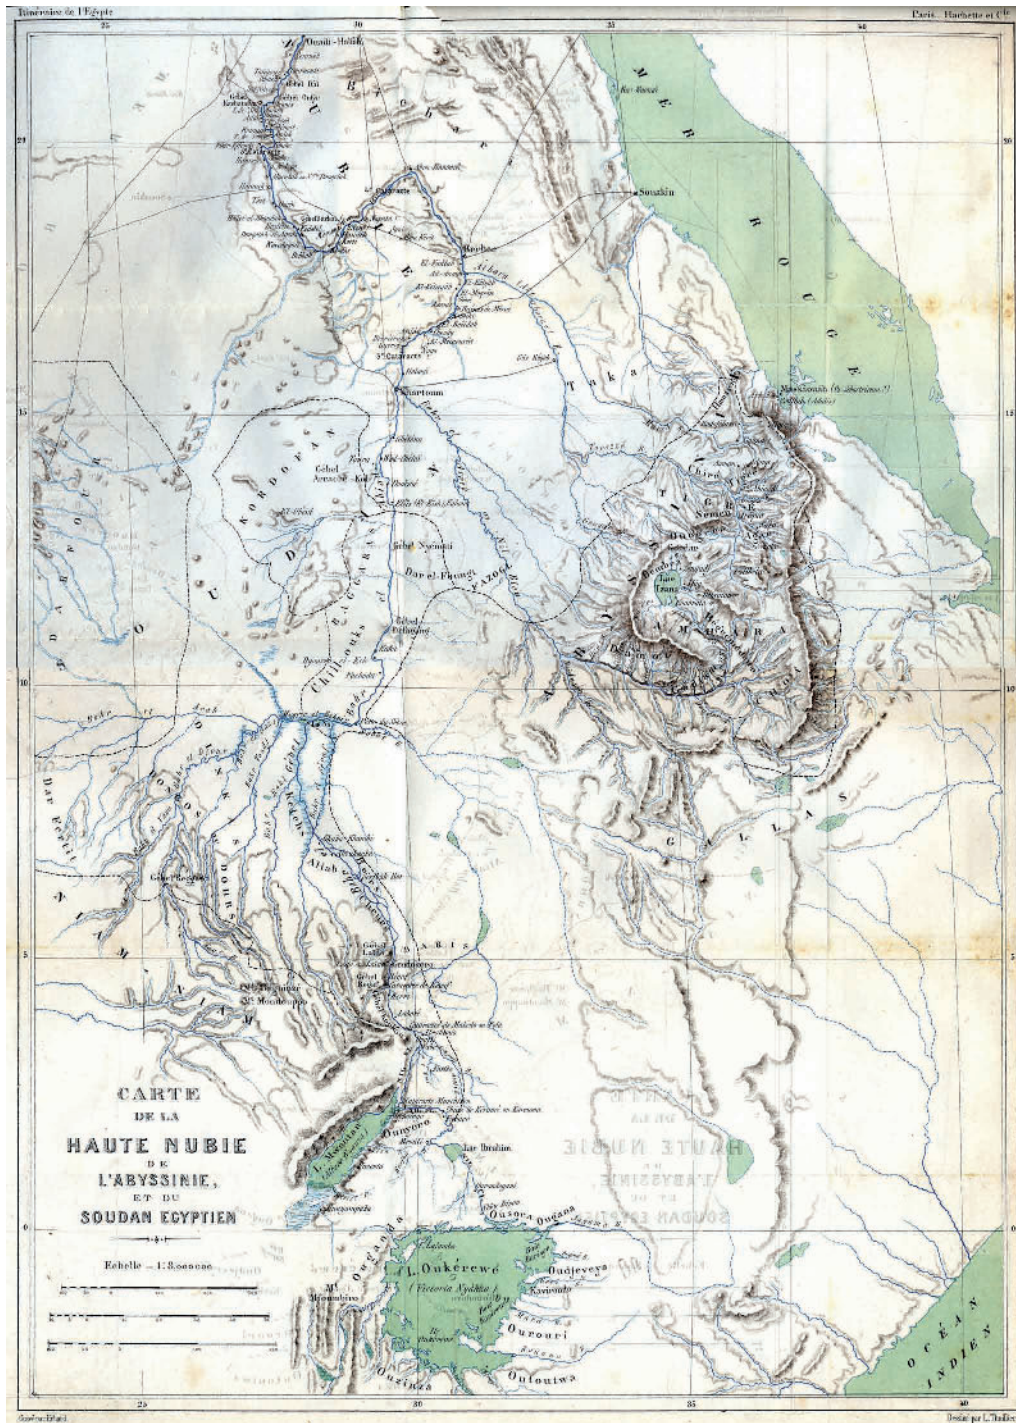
Itinéraire de l'Égypte

Paris, Hachette et Cie

25 30 35 40

CARTE DE LA HAUTE NUBIE DE L'ABYSSINIE, ET DU SOUDAN EGYPTIEN

Echelle = 1: 8.000.000

MER ROUGE

OCÉAN INDIEN

Ouadi-Halfah

Souakin

Berber

Khartoum

Massaouah

KORDOFAN

Gebel Arrache-Koll

El Obeid

Sennar

Gebel Nogoula

Dar el-Foungi

FAZOGL

Taka

TIGRÉ

Gondar

Lac Tsana

AMHARA

BAGGARAS

Chillouks

DINKAS

Dar Fertit

NIAM NIAM

DOHRS

Gebel Koudou

BARIS

Gondokoro

Aliab

Lac Ibrahim

Ounyoro

L. Mvoutan

Ouganda

L. Oukérewé (Victoria Nyanza)

Oudjeyeya

Ourouri

Oufoumwa

Ouzinza

Mt Mfoumbiro

GALLAS

Paris: Erhard

Dessiné par L. Thuillier